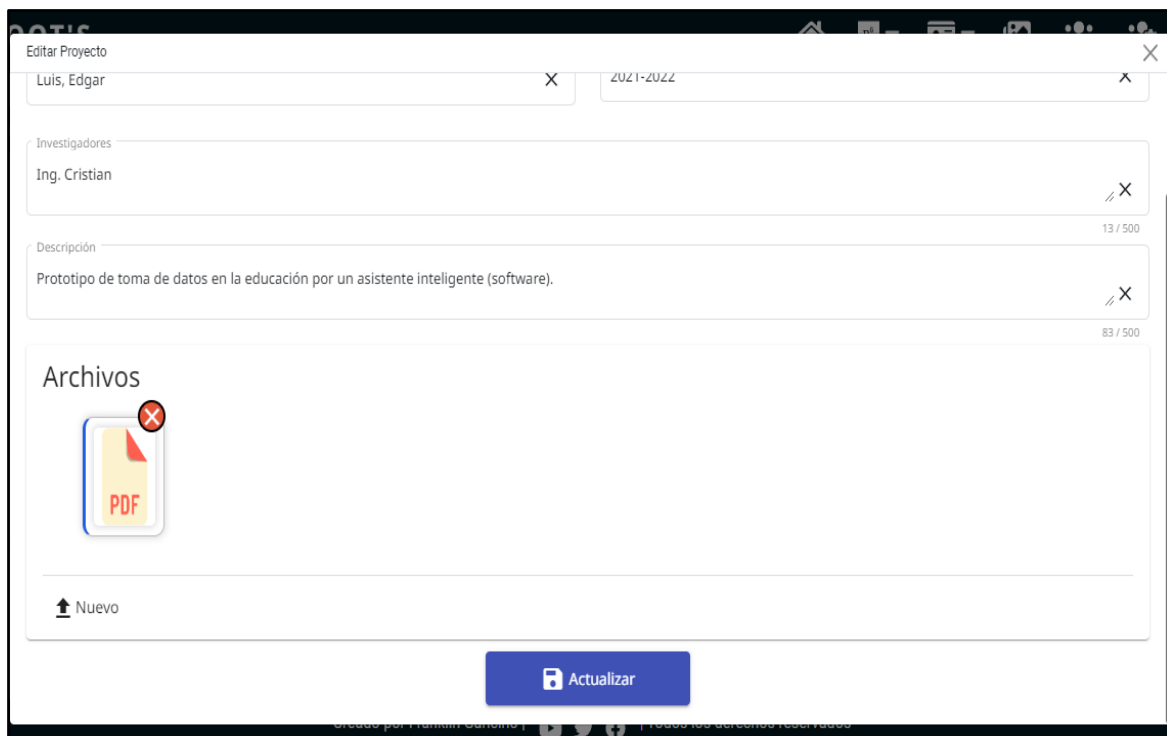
Editar Proyecto

Luis, Edgar

2021-2022

Investigadores

Ing. Cristian

13 / 500

Descripción

Prototipo de toma de datos en la educación por un asistente inteligente (software).

83 / 500

Archivos

PDF

Nuevo

Actualizar

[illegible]